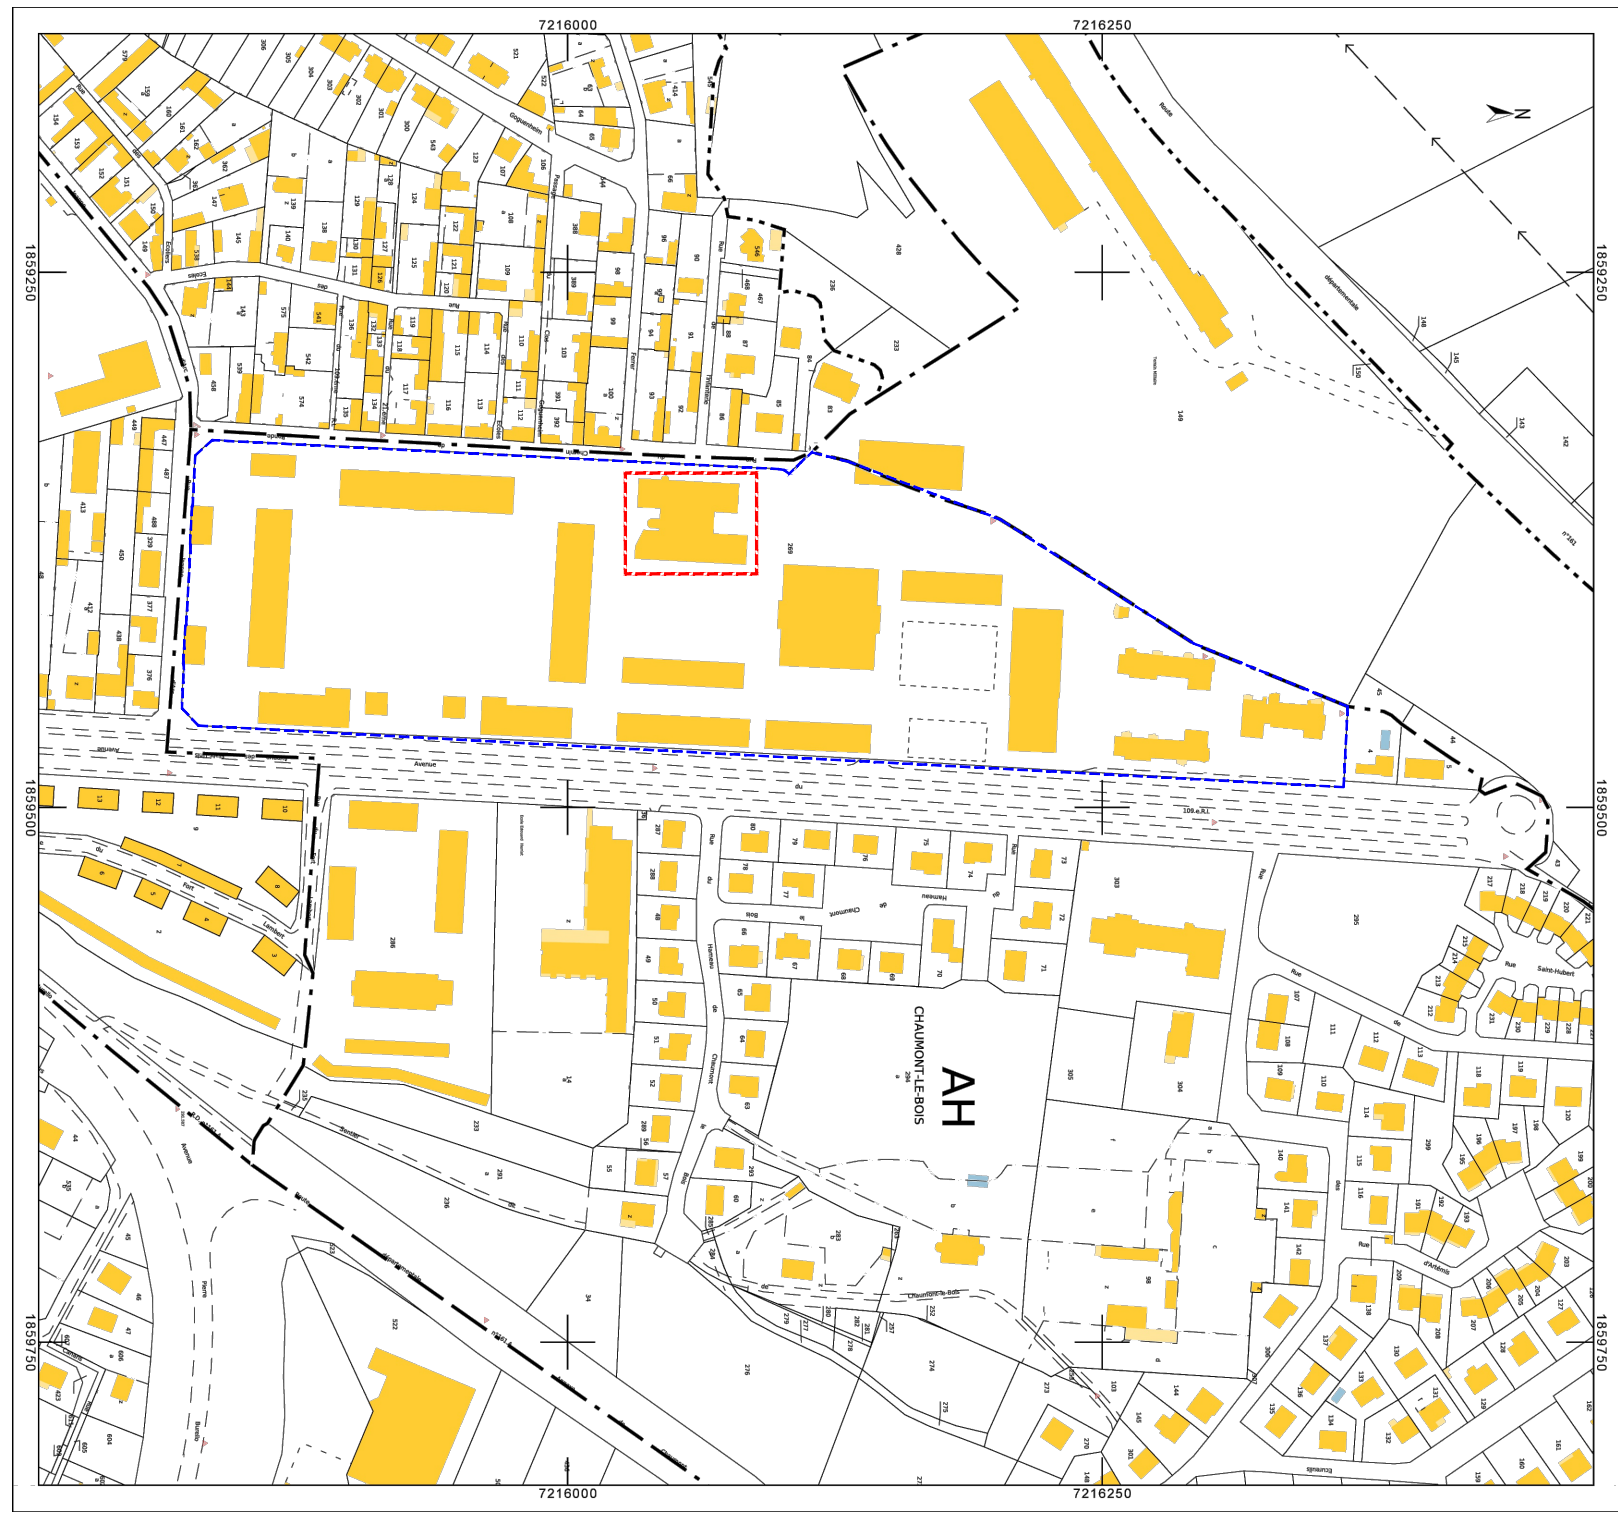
7216000
7216250
N
1859250
1859250
1859500
1859500
1859750
1859750
7216000
7216250

AH
CHAUMONT-LE-BOIS

Route
départementale
Avenue
du
Rue
Hameau
de
Chaumont
Bois
Rue
Saint-Hubert
Rue
des
Rue
d'Artémis
Rue
Chaumont-le-Bois
Sentier
Fort
Lambert
Chemin
Ecoles
Rue
Ferme
Rue
Gaquerheim

269
438
236
233
149
148
145
143
142
286
288
291
236
294
295
303
304
305
306
299
522
276
274
275
273
270
34
14